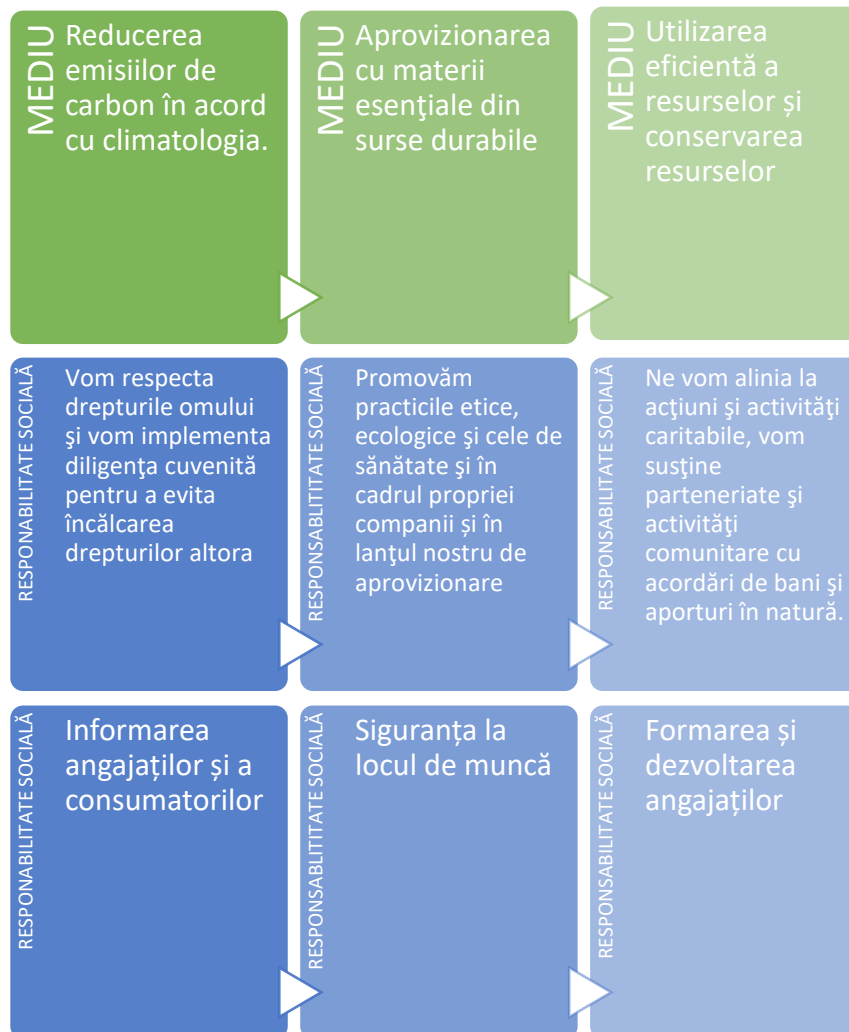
MEDIU
Reducerea emisiilor de carbon în acord cu climatologia.

MEDIU
Aprovizionarea cu materii esenţiale din surse durabile

MEDIU
Utilizarea eficientă a resurselor și conservarea resurselor

RESPONABILITATE SOCIALĂ
Vom respecta drepturile omului şi vom implementa diligenţa cuvenită pentru a evita încălcarea drepturilor altora

RESPONSABLITATE SOCIALĂ
Promovăm practicile etice, ecologice şi cele de sănătate şi în cadrul propriei companii şi în lanţul nostru de aprovizionare

RESPONSABLITATE SOCIALĂ
Ne vom alinia la acţiuni şi activităţi caritabile, vom susţine parteneriate şi activităţi comunitare cu acordări de bani şi aporturi în natură.

RESPONABILITATE SOCIALĂ
Informarea angajaților și a consumatorilor

RESPONSABLITATE SOCIALĂ
Siguranța la locul de muncă

RESPONSABLITATE SOCIALĂ
Formarea și dezvoltarea angajaților